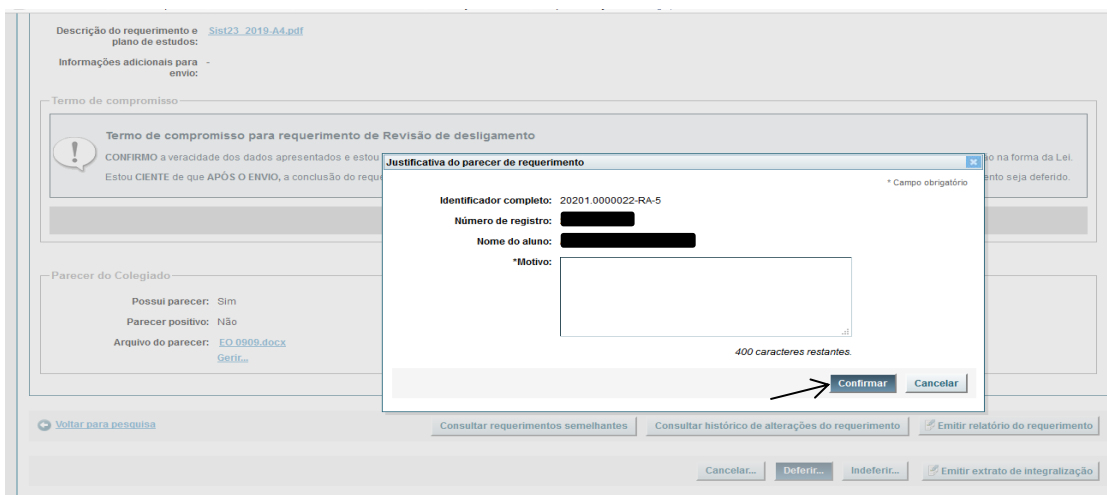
Descrição do requerimento e plano de estudos: Sist23_2019-A4.pdf

Informações adicionais para envio: -

Termo de compromisso

Termo de compromisso para requerimento de Revisão de desligamento

CONFIRMO a veracidade dos dados apresentados e estou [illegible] na forma da Lei.

Estou CIENTE de que APÓS O ENVIO, a conclusão do reque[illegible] ento seja deferido.

Justificativa do parecer de requerimento

* Campo obrigatório

Identificador completo: 20201.0000022-RA-5

Número de registro:

Nome do aluno:

*Motivo:

400 caracteres restantes.

Confirmar Cancelar

Parecer do Colegiado

Possui parecer: Sim

Parecer positivo: Não

Arquivo do parecer: EO 0909.docx

Gerir...

Voltar para pesquisa

Consultar requerimentos semelhantes

Consultar histórico de alterações do requerimento

Emitir relatório do requerimento

Cancelar... Deferir... Indeferir... Emitir extrato de integralização